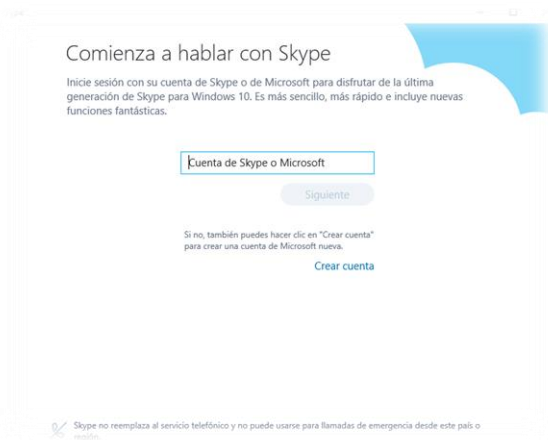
Comienza a hablar con Skype

Inicie sesión con su cuenta de Skype o de Microsoft para disfrutar de la última generación de Skype para Windows 10. Es más sencillo, más rápido e incluye nuevas funciones fantásticas.

Cuenta de Skype o Microsoft

Siguiente

Si no, también puedes hacer clic en "Crear cuenta" para crear una cuenta de Microsoft nueva.

Crear cuenta

Skype no reemplaza al servicio telefónico y no puede usarse para llamadas de emergencia desde este país o región.